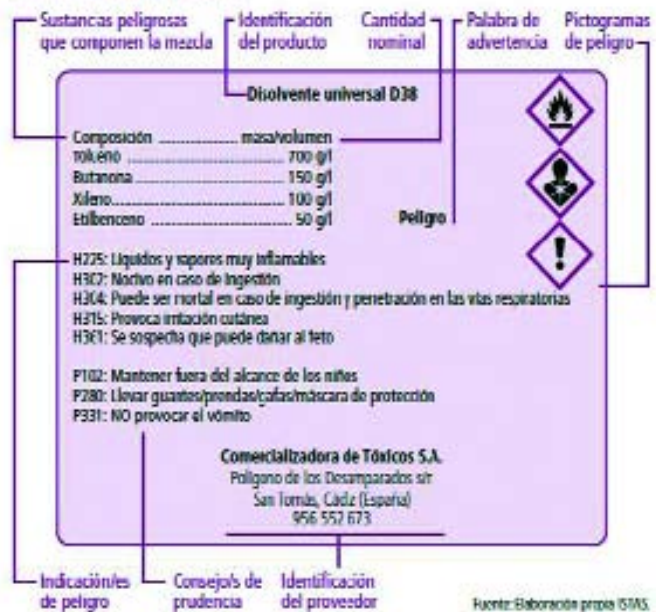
Sustancias peligrosas que componen la mezcla

Identificación del producto

Cantidad nominal

Palabra de advertencia

Pictogramas de peligro

Disolvente universal D38

Composición ............... masa/volumen
Tolueno ............................ 700 g/l
Butanona ........................... 150 g/l
Xileno ............................... 100 g/l
Etilbenceno ......................... 50 g/l

Peligro

H225: Líquidos y vapores muy inflamables
H302: Nocivo en caso de ingestión
H304: Puede ser mortal en caso de ingestión y penetración en las vías respiratorias
H315: Provoca irritación cutánea
H361: Se sospecha que puede dañar al feto

P102: Mantener fuera del alcance de los niños
P280: Llevar guantes/prendas/gafas/máscara de protección
P331: NO provocar el vómito

Comercializadora de Tóxicos S.A.
Polígono de los Desamparados s/n
San Tomás, Cádiz (España)
956 552 673

Indicación/es de peligro

Consejo/s de prudencia

Identificación del proveedor

Fuente: Elaboración propia ISTAS